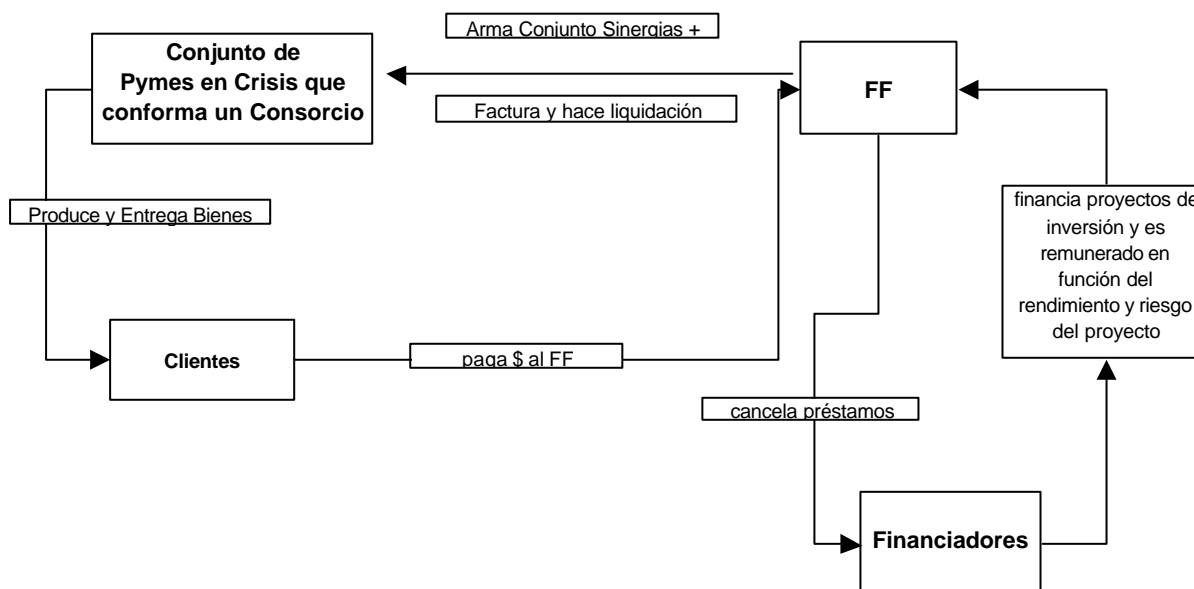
Arma Conjunto Sinergias +

Conjunto de Pymes en Crisis que conforma un Consorcio

Factura y hace liquidación

FF

Produce y Entrega Bienes

financia proyectos de inversión y es remunerado en función del rendimiento y riesgo del proyecto

Clientes

paga $ al FF

cancela préstamos

Financiadores